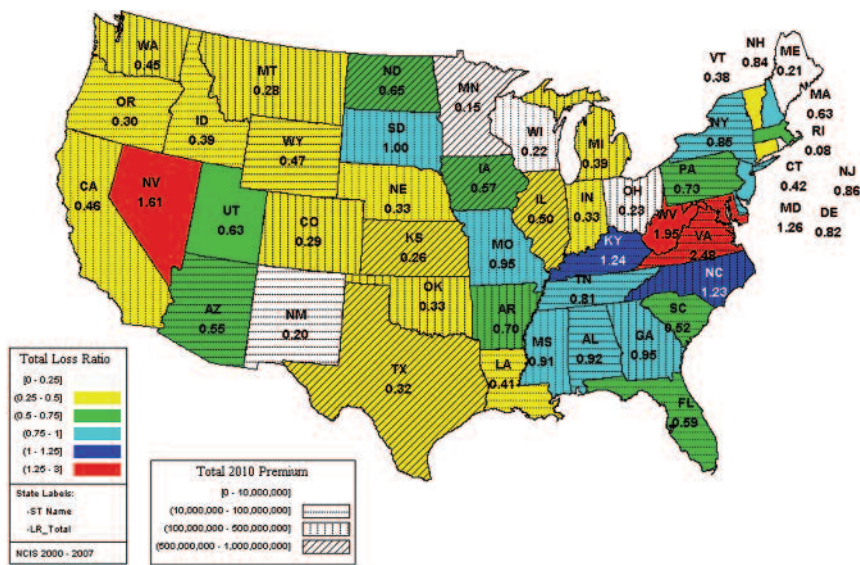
WA
0.45

MT
0.28

ND
0.65

MN
0.15

VT
0.38

NH
0.84

ME
0.21

OR
0.30

ID
0.39

SD
1.00

WI
0.22

MI
0.39

NY
0.86

MA
0.63

RI
0.08

WY
0.47

IA
0.57

PA
0.73

CT
0.42

NJ
0.86

CA
0.46

NV
1.61

UT
0.63

NE
0.33

IL
0.50

IN
0.33

OH
0.23

WV
1.95

VA
2.48

MD
1.26

DE
0.82

CO
0.29

KS
0.26

MO
0.95

KY
1.24

NC
1.23

AZ
0.55

NM
0.20

OK
0.33

AR
0.70

TN
0.81

SC
0.52

MS
0.91

AL
0.92

GA
0.95

TX
0.32

LA
0.41

FL
0.59

Total Loss Ratio
[0 - 0.25]
(0.25 - 0.5]
(0.5 - 0.75]
(0.75 - 1]
(1 - 1.25]
(1.25 - 3]

State Labels:
-ST Name
-LR_Total

NCIS 2000 - 2007

Total 2010 Premium
[0 - 10,000,000]
(10,000,000 - 100,000,000]
(100,000,000 - 500,000,000]
(500,000,000 - 1,000,000,000]